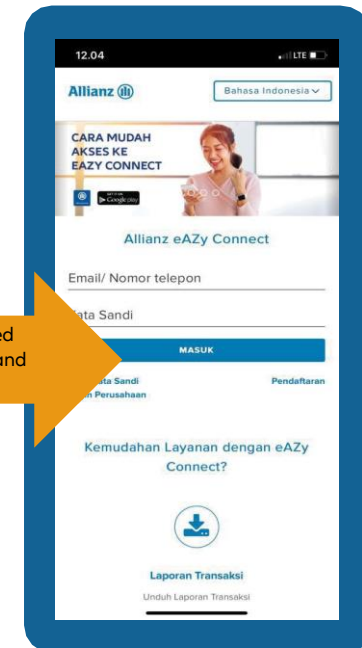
12.04
LTE

Allianz

Bahasa Indonesia

CARA MUDAH AKSES KE EAZY CONNECT

Google play

Allianz eAZy Connect

Email/ Nomor telepon

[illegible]ata Sandi

ed
und

MASUK

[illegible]ata Sandi
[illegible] Perusahaan

Pendaftaran

Kemudahan Layanan dengan eAZy Connect?

Laporan Transaksi

Unduh Laporan Transaksi